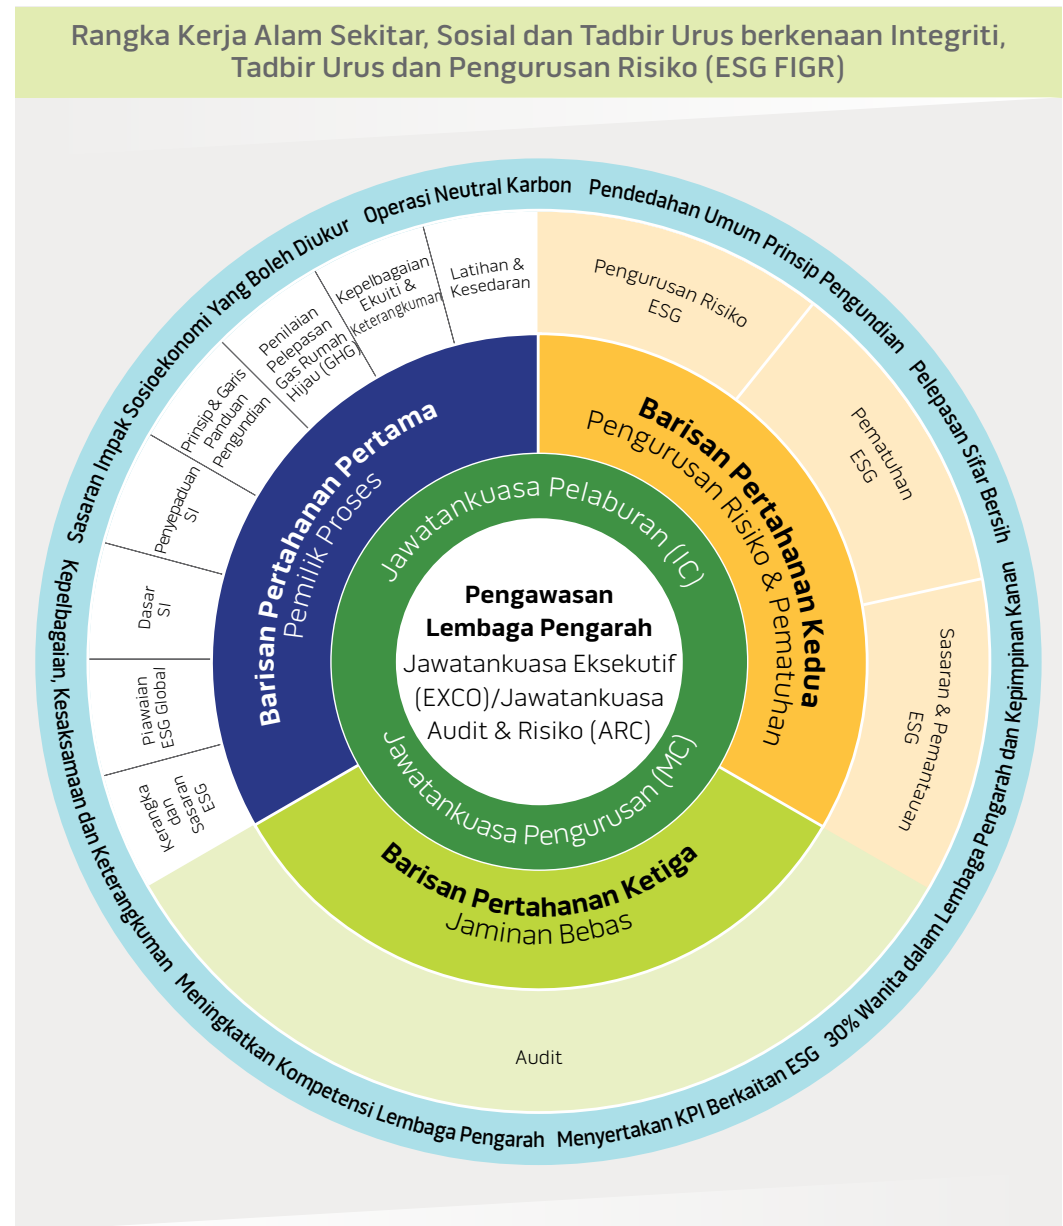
Rangka Kerja Alam Sekitar, Sosial dan Tadbir Urus berkenaan Integriti, Tadbir Urus dan Pengurusan Risiko (ESG FIGR)

Operasi Neutral Karbon

Pendedahan Umum Prinsip Pengundian

Pelepasan Sifar Bersih

Kepelbagaian Pengarah dan Kepimpinan Kanan

30% Wanita dalam Lembaga Pengarah dan Kepimpinan Kanan

Menyertakan KPI Berkaitan ESG

Meningkatkan Kompetensi Lembaga Pengarah

Kepelbagaian, Kesaksamaan dan Keterangkuman

Sasaran Impak Sosioekonomi Yang Boleh Diukur

Latihan & Kesedaran

Kepelbagaian Ekuiti & Keterangkuman

Penilaian Pelepasan Gas Rumah Hijau (GHG)

Prinsip & Garis Panduan Pengundian

Penyepaduan SI

Dasar SI

Piawaian ESG Global

Kerangka dan Sasaran ESG

Pengurusan Risiko ESG

Pematuhan ESG

Sasaran & Pemantauan ESG

Audit

Barisan Pertahanan Pertama
Pemilik Proses

Barisan Pertahanan Kedua
Pengurusan Risiko & Pematuhan

Barisan Pertahanan Ketiga
Jaminan Bebas

Jawatankuasa Pelaburan (IC)

Jawatankuasa Pengurusan (MC)

Pengawasan Lembaga Pengarah
Jawatankuasa Eksekutif (EXCO)/Jawatankuasa Audit & Risiko (ARC)